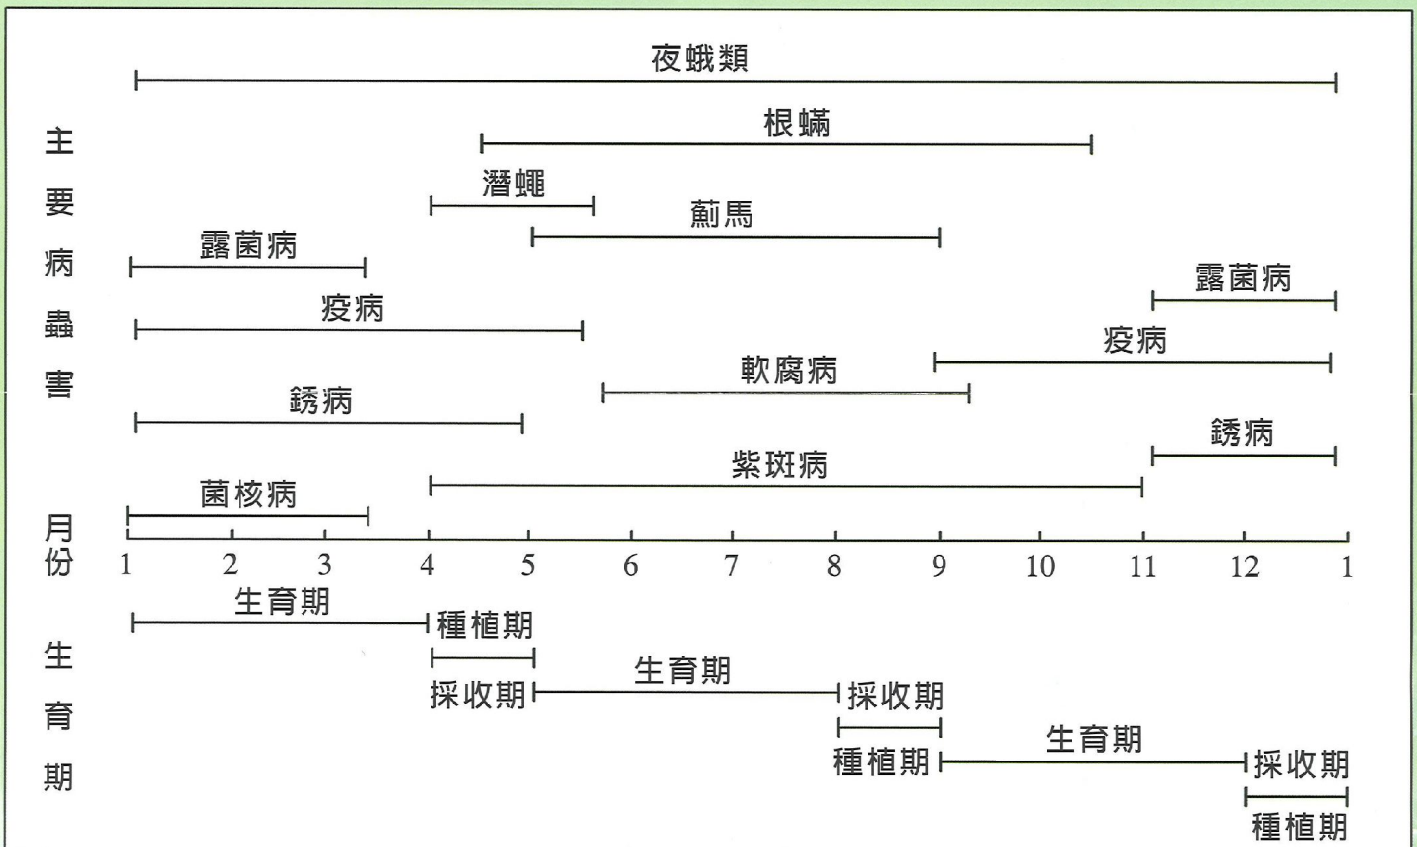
主要病蟲害

夜蛾類

根蟎

潛蠅

薊馬

露菌病

露菌病

疫病

疫病

軟腐病

銹病

銹病

紫斑病

菌核病

月份

1 2 3 4 5 6 7 8 9 10 11 12 1

生育期

生育期

種植期

採收期

生育期

採收期

種植期

生育期

採收期

種植期